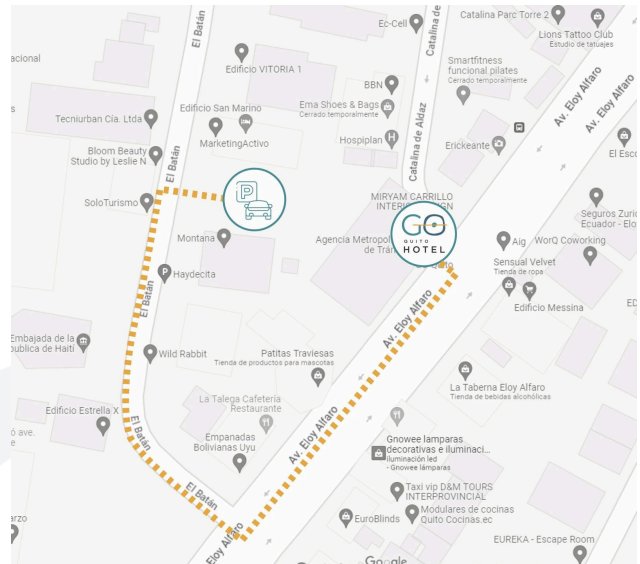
acional

Ec-Cell

Catalina Parc Torre 2
Lions Tattoo Club
Estudio de tatuajes

El Batán

Edificio VITORIA 1

Catalina de Aldaz

Smartfitness funcional pilates
Cerrado temporalmente

Av. Eloy Alfaro

Av. Eloy Alfaro

BBN

Tecniurban Cía. Ltda

Edificio San Marino

MarketingActivo

Ema Shoes & Bags
Cerrado temporalmente

Hospiplan

Erickeante

El Esco

Bloom Beauty Studio by Leslie N

Catalina de Aldaz

SoloTurismo

MIRYAM CARRILLO INTERI... IGN

Seguros Zuric Ecuador - Elo

GO QUITO HOTEL

Agencia Metropol... de Trá...

Aig

WorQ Coworking

Montana

Sensual Velvet
Tienda de ropa

Haydecita

El Batán

Av. Eloy Alfaro

Edificio Messina

ED

Embajada de la ública de Haití

Wild Rabbit

Patitas Traviesas
Tienda de productos para mascotas

La Taberna Eloy Alfaro
Tienda de bebidas alcohólicas

La Talega Cafetería Restaurante

Edificio Estrella X

Av. Eloy Alfaro

o ave.

El Batán

Empanadas Bolivianas Uyu

Gnowee lamparas decorativas e iluminaci...
Iluminación led
· Gnowee lámparas

El Batán

Taxi vip D&M TOURS INTERPROVINCIAL

Modulares de cocinas Quito Cocinas.ec

erzo

EuroBlinds

Eloy Alfaro

EUREKA - Escape Room

Google